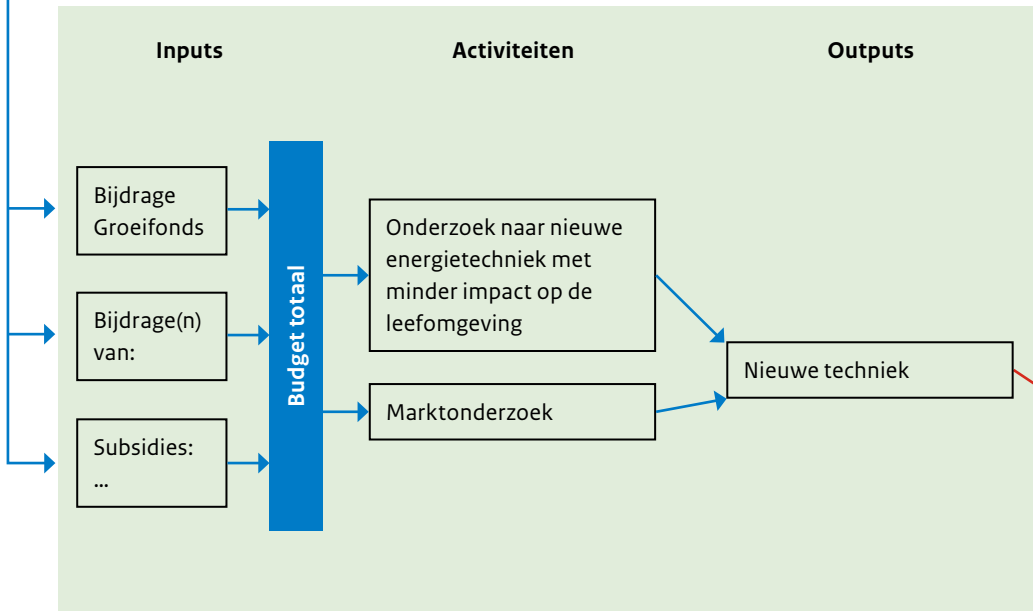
Inputs

Activiteiten

Outputs

Bijdrage Groeifonds

Bijdrage(n) van:

Subsidies: ...

Budget totaal

Onderzoek naar nieuwe energietechniek met minder impact op de leefomgeving

Marktonderzoek

Nieuwe techniek